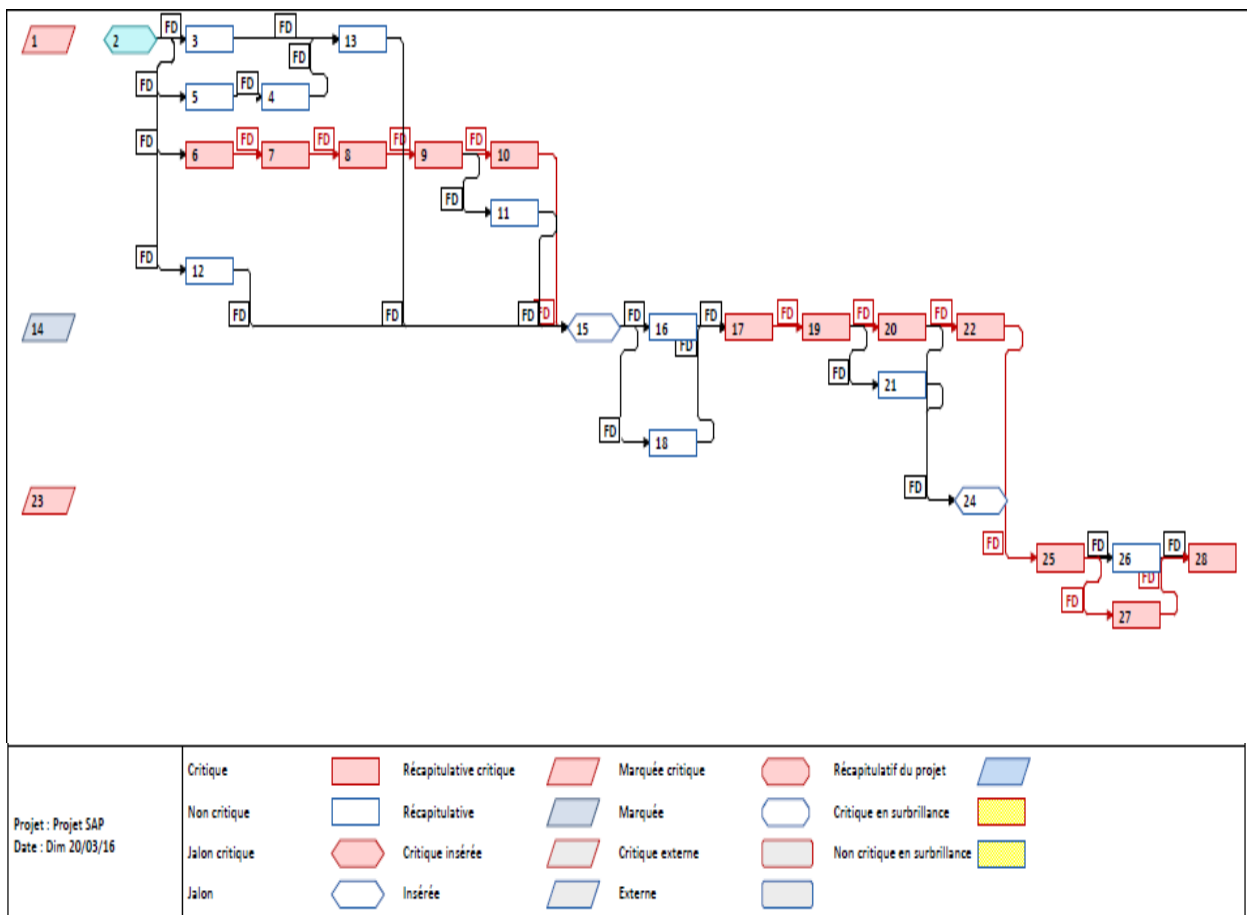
1
2
FD
3
FD
13
FD
FD
5
FD
4
FD
6
FD
7
FD
8
FD
9
FD
10
FD
11
FD
12
FD
FD
FD
FD
14
15
FD
16
FD
FD
17
FD
19
FD
20
FD
22
FD
21
FD
18
23
FD
24
FD
25
FD
26
FD
FD
28
FD
27

Projet : Projet SAP
Date : Dim 20/03/16

Critique
Récapitulative critique
Marquée critique
Récapitulatif du projet
Non critique
Récapitulative
Marquée
Critique en surbrillance
Jalon critique
Critique insérée
Critique externe
Non critique en surbrillance
Jalon
Insérée
Externe